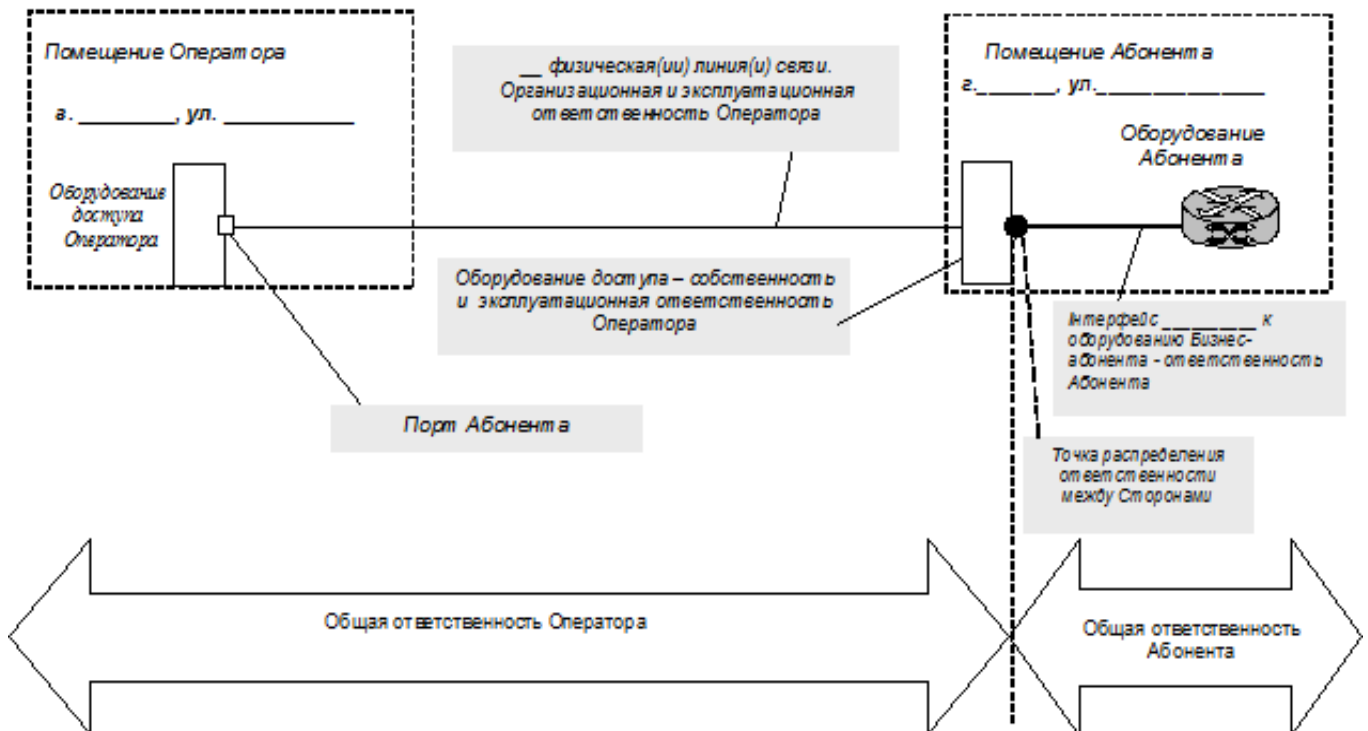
Помещение Оператора

в. _________, ул. ___________

Оборудование доступа Оператора

__ физическая(ии) линия(и) связи. Организационная и эксплуатационная ответственность Оператора

Помещение Абонента

г._______, ул.______________

Оборудование Абонента

Оборудование доступа – собственность и эксплуатационная ответственность Оператора

Интерфейс _________ к оборудованию Бизнес-абонента - ответственность Абонента

Порт Абонента

Точка распределения ответственности между Сторонами

Общая ответственность Оператора

Общая ответственность Абонента